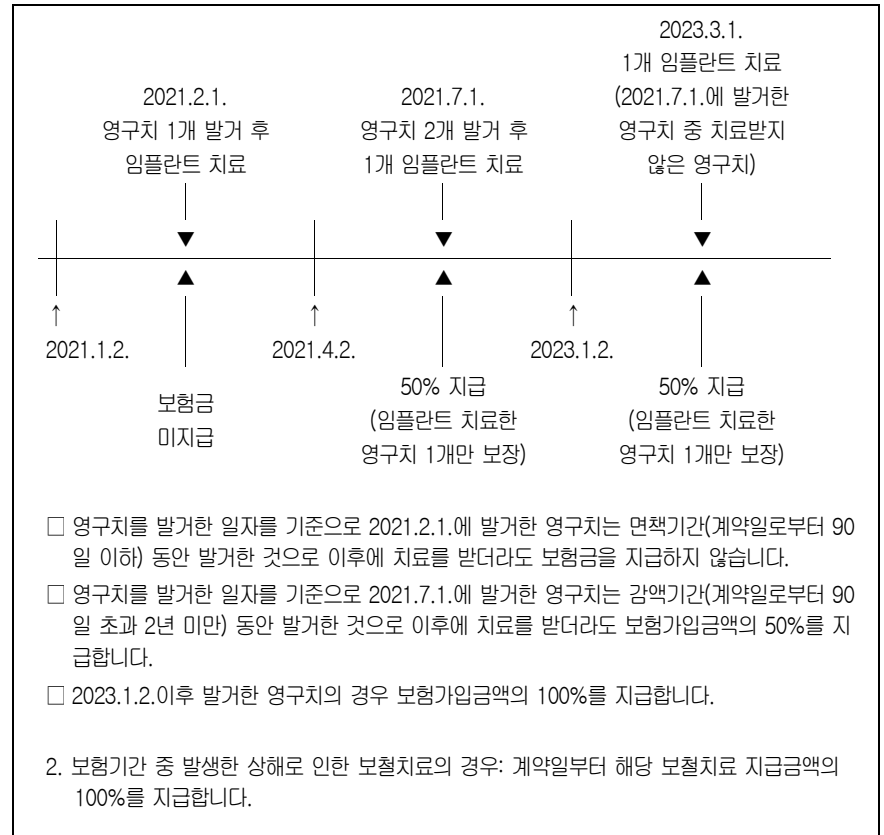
2021.2.1.
영구치 1개 발거 후
임플란트 치료

2021.7.1.
영구치 2개 발거 후
1개 임플란트 치료

2023.3.1.
1개 임플란트 치료
(2021.7.1.에 발거한
영구치 중 치료받지
않은 영구치)

↑
2021.1.2.

보험금
미지급

↑
2021.4.2.

50% 지급
(임플란트 치료한
영구치 1개만 보장)

↑
2023.1.2.

50% 지급
(임플란트 치료한
영구치 1개만 보장)

□ 영구치를 발거한 일자를 기준으로 2021.2.1.에 발거한 영구치는 면책기간(계약일로부터 90일 이하) 동안 발거한 것으로 이후에 치료를 받더라도 보험금을 지급하지 않습니다.

□ 영구치를 발거한 일자를 기준으로 2021.7.1.에 발거한 영구치는 감액기간(계약일로부터 90일 초과 2년 미만) 동안 발거한 것으로 이후에 치료를 받더라도 보험가입금액의 50%를 지급합니다.

□ 2023.1.2.이후 발거한 영구치의 경우 보험가입금액의 100%를 지급합니다.

2. 보험기간 중 발생한 상해로 인한 보철치료의 경우: 계약일부터 해당 보철치료 지급금액의 100%를 지급합니다.